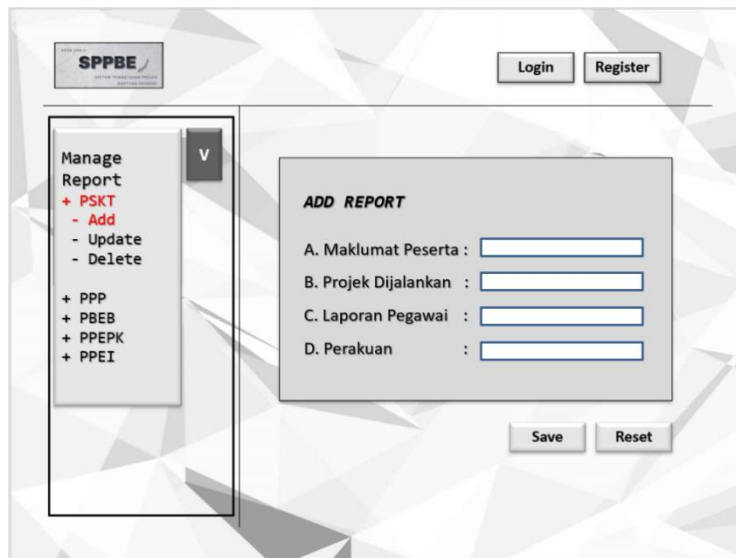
SPPBE

Login Register

Manage Report
+ PSKT
- Add
- Update
- Delete

+ PPP
+ PBEB
+ PPEPK
+ PPEI

V

ADD REPORT

A. Maklumat Peserta :
B. Projek Dijalankan :
C. Laporan Pegawai :
D. Perakuan :

Save Reset